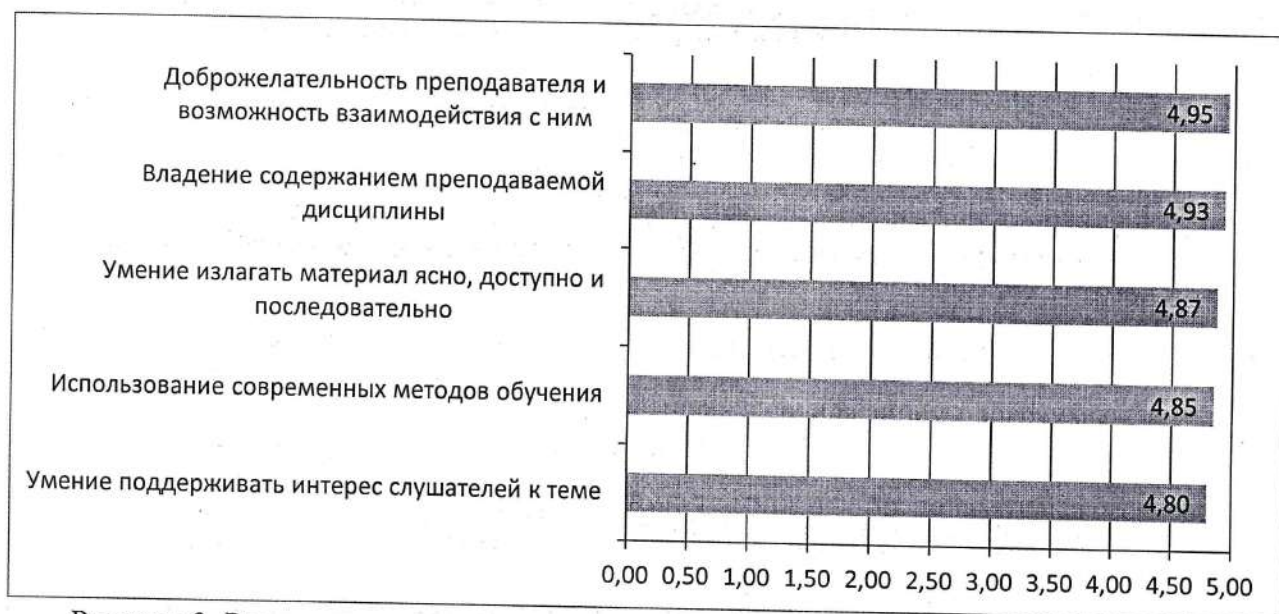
Доброжелательность преподавателя и возможность взаимодействия с ним
4,95

Владение содержанием преподаваемой дисциплины
4,93

Умение излагать материал ясно, доступно и последовательно
4,87

Использование современных методов обучения
4,85

Умение поддерживать интерес слушателей к теме
4,80

0,00 0,50 1,00 1,50 2,00 2,50 3,00 3,50 4,00 4,50 5,00

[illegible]